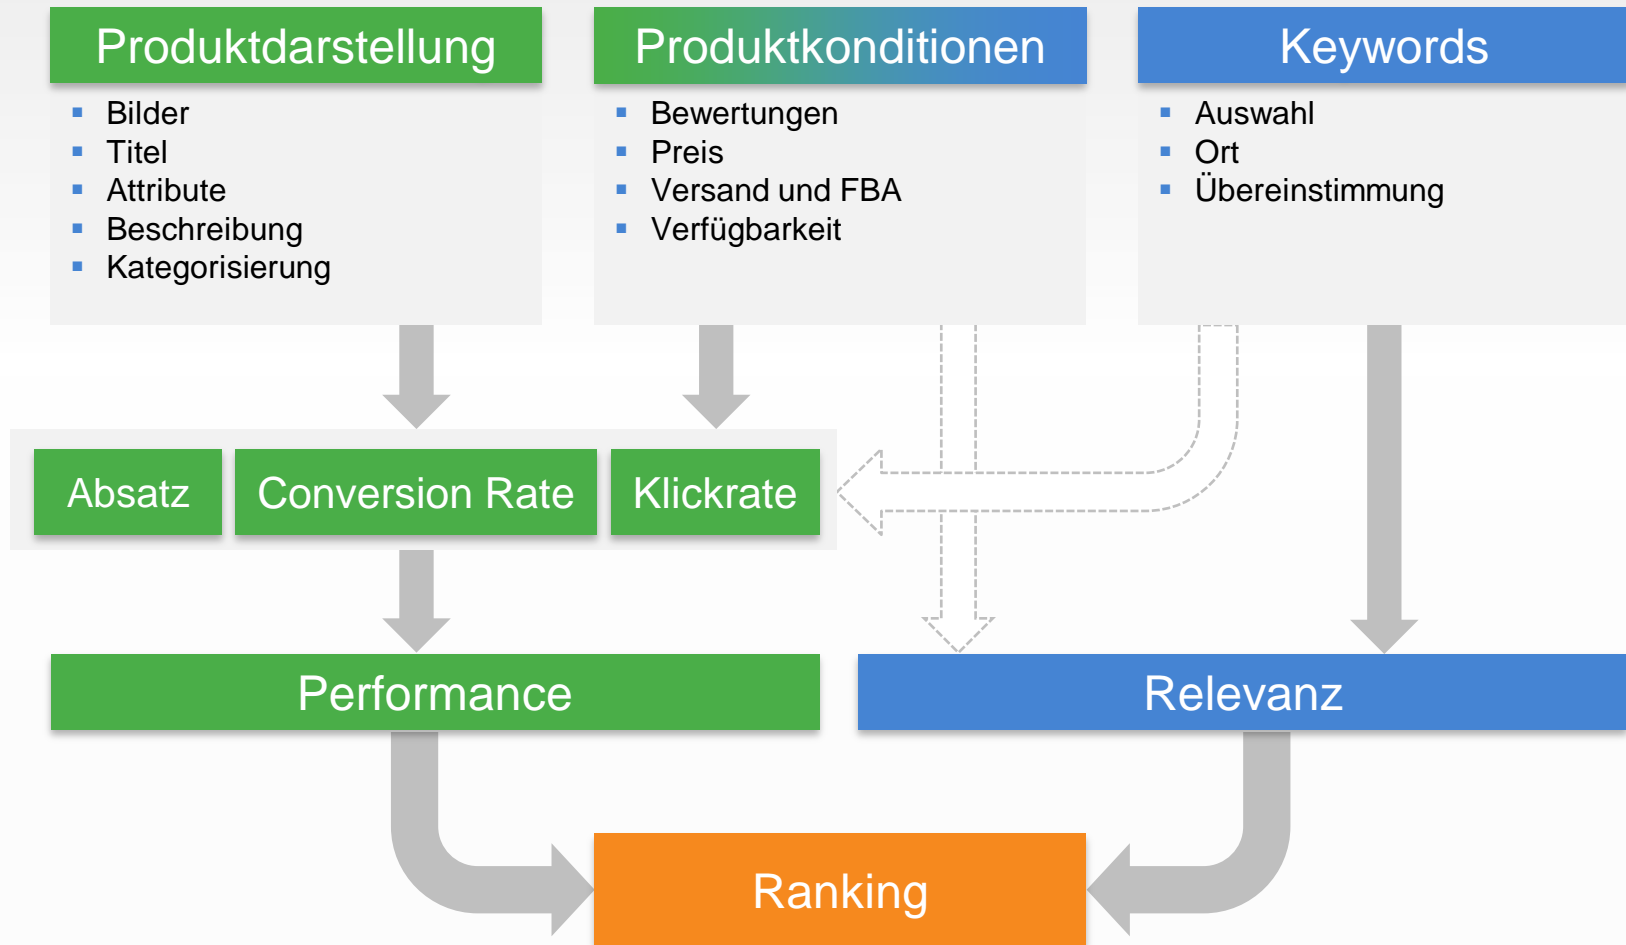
Produktdarstellung

- Bilder
- Titel
- Attribute
- Beschreibung
- Kategorisierung

Produktkonditionen

- Bewertungen
- Preis
- Versand und FBA
- Verfügbarkeit

Keywords

- Auswahl
- Ort
- Übereinstimmung

Absatz

Conversion Rate

Klickrate

Performance

Relevanz

Ranking